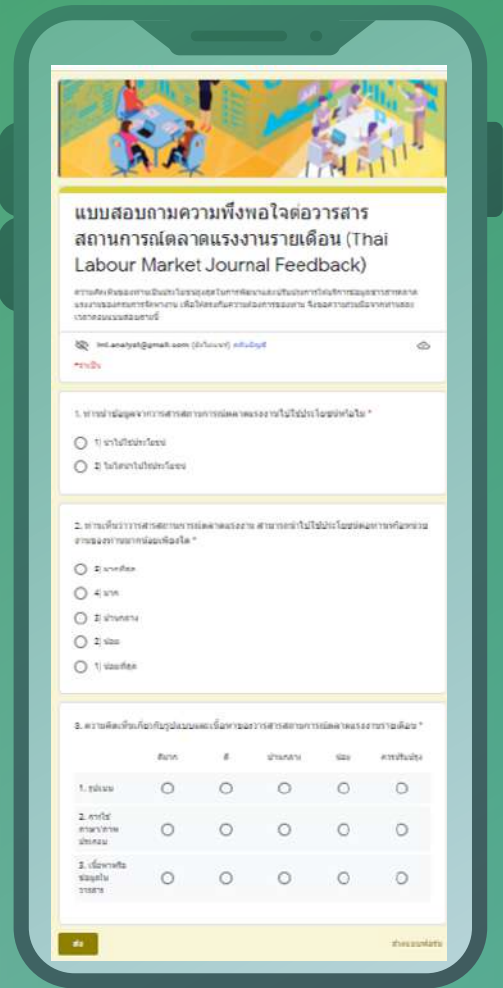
แบบสอบถามความพึงพอใจต่อวารสารสถานการณ์ตลาดแรงงานรายเดือน (Thai Labour Market Journal Feedback)

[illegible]

lmi.analyst@gmail.com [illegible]

*จำเป็น

1. ท่านนำข้อมูลจากวารสารสถานการณ์ตลาดแรงงานไปใช้ประโยชน์หรือไม่ *

1) นำไปใช้ประโยชน์

2) ไม่ได้นำไปใช้ประโยชน์

2. ท่านเห็นว่าวารสารสถานการณ์ตลาดแรงงาน สามารถนำไปใช้ประโยชน์ต่อการทำงานของท่านมากน้อยเพียงใด *

5) มากที่สุด

4) มาก

3) ปานกลาง

2) น้อย

1) น้อยที่สุด

3. ความคิดเห็นเกี่ยวกับรูปแบบและเนื้อหาของวารสารสถานการณ์ตลาดแรงงานรายเดือน *

| | ดีมาก | ดี | ปานกลาง | น้อย | ควรปรับปรุง |
|---|---|---|---|---|---|
| 1. รูปแบบ | ○ | ○ | ○ | ○ | ○ |
| 2. การใช้ภาษา/ภาพประกอบ | ○ | ○ | ○ | ○ | ○ |
| 3. เนื้อหาหรือข้อมูลในวารสาร | ○ | ○ | ○ | ○ | ○ |

ส่ง

ล้างแบบฟอร์ม